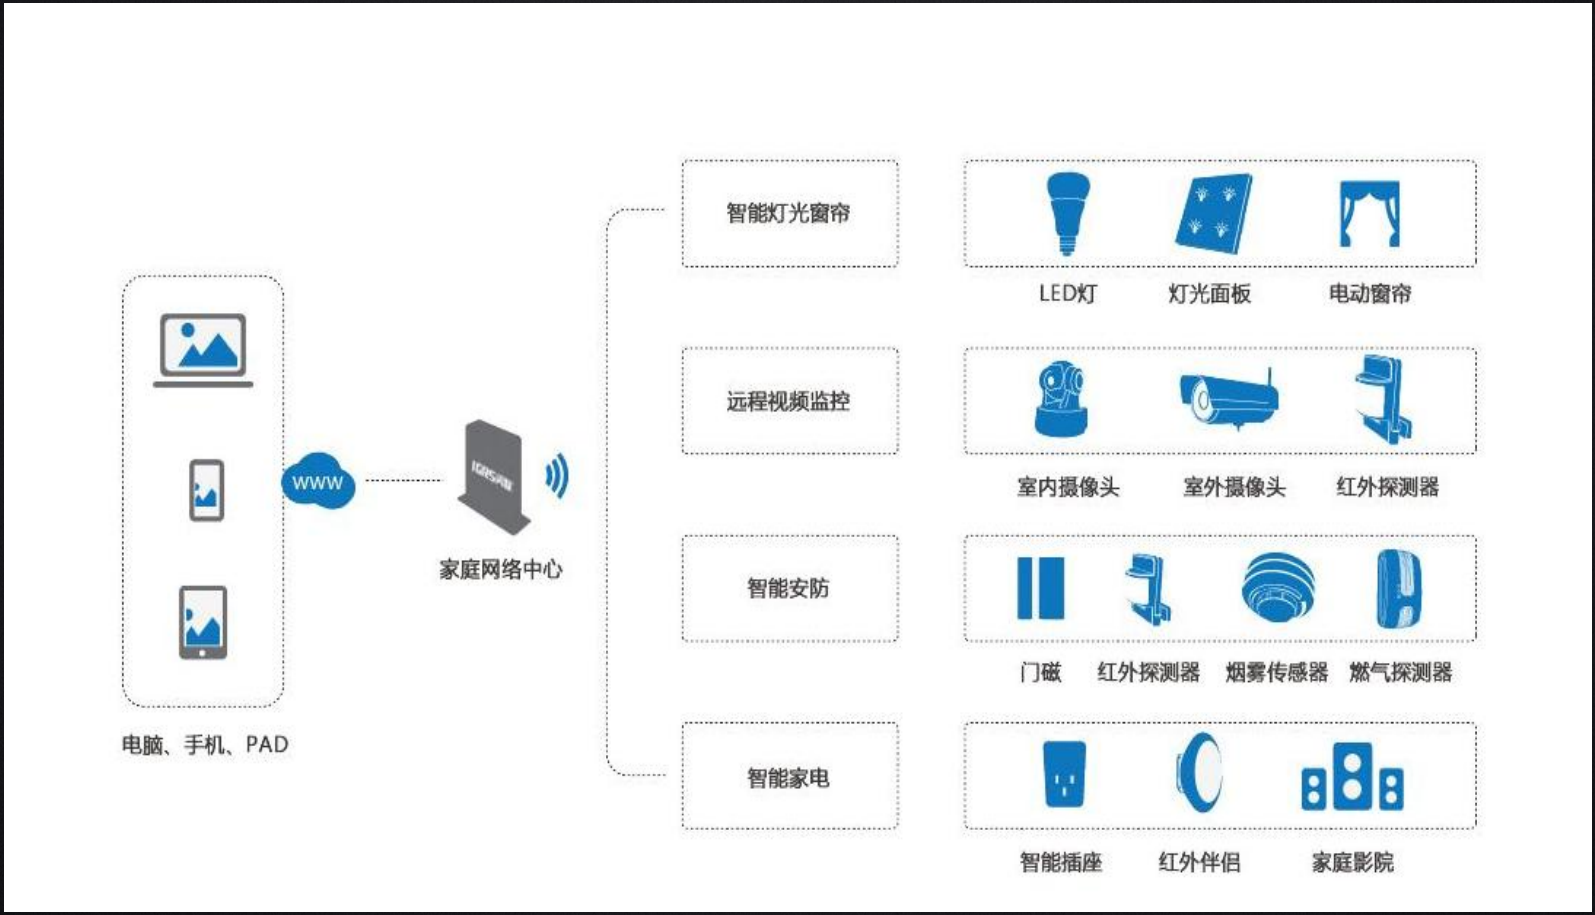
WWW

电脑、手机、PAD

IGRSAM

家庭网络中心

智能灯光窗帘

LED灯 灯光面板 电动窗帘

远程视频监控

室内摄像头 室外摄像头 红外探测器

智能安防

门磁 红外探测器 烟雾传感器 燃气探测器

智能家电

智能插座 红外伴侣 家庭影院